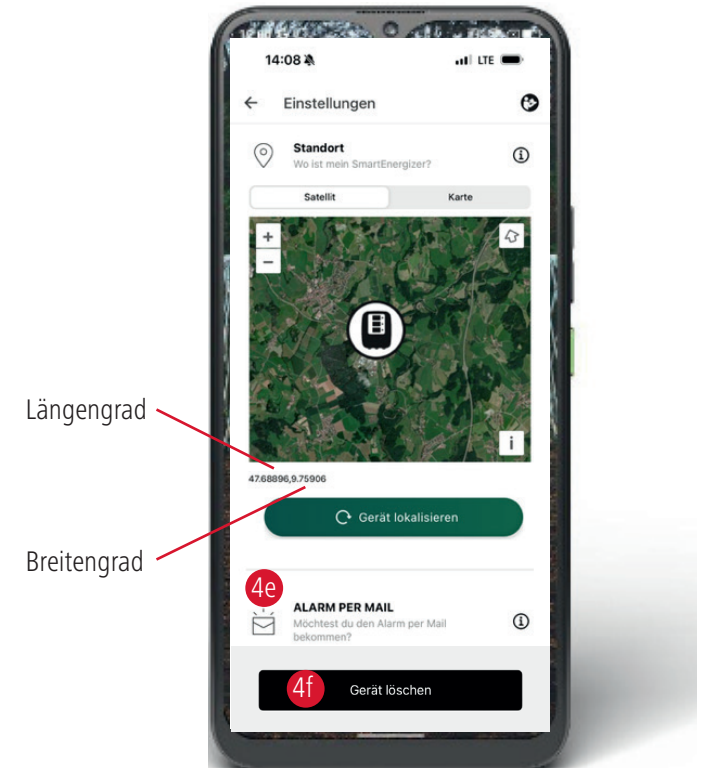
14:08

LTE

Einstellungen

Standort
Wo ist mein SmartEnergizer?

Satellit

Karte

+

−

i

Längengrad

47.68896,9.75906

Gerät lokalisieren

Breitengrad

4e

ALARM PER MAIL
Möchtest du den Alarm per Mail bekommen?

4f

Gerät löschen